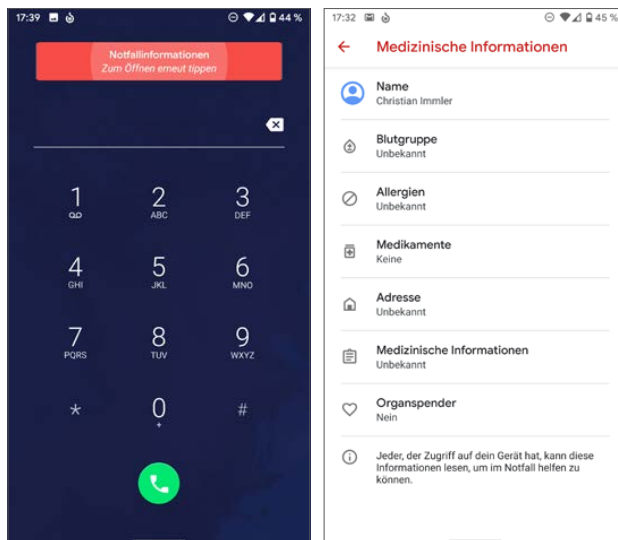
17:39 44 %

Notfallinformationen
Zum Öffnen erneut tippen

1
2 ABC
3 DEF
4 GHI
5 JKL
6 MNO
7 PQRS
8 TUV
9 WXYZ
*
0 +
#

17:32 45 %

Medizinische Informationen

Name
Christian Immler

Blutgruppe
Unbekannt

Allergien
Unbekannt

Medikamente
Keine

Adresse
Unbekannt

Medizinische Informationen
Unbekannt

Organspender
Nein

Jeder, der Zugriff auf dein Gerät hat, kann diese Informationen lesen, um im Notfall helfen zu können.